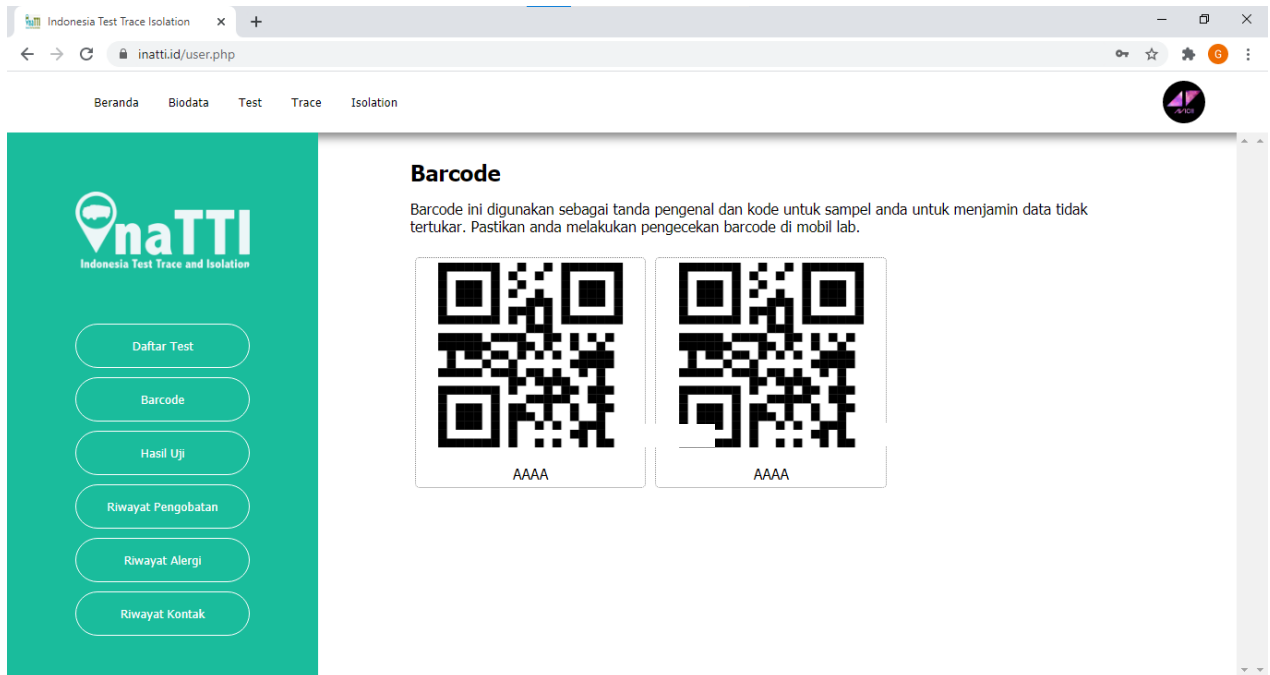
Indonesia Test Trace Isolation

inatti.id/user.php

Beranda Biodata Test Trace Isolation

naTTI
Indonesia Test Trace and Isolation

Daftar Test

Barcode

Hasil Uji

Riwayat Pengobatan

Riwayat Alergi

Riwayat Kontak

Barcode

Barcode ini digunakan sebagai tanda pengenal dan kode untuk sampel anda untuk menjamin data tidak tertukar. Pastikan anda melakukan pengecekan barcode di mobil lab.

AAAA

AAAA